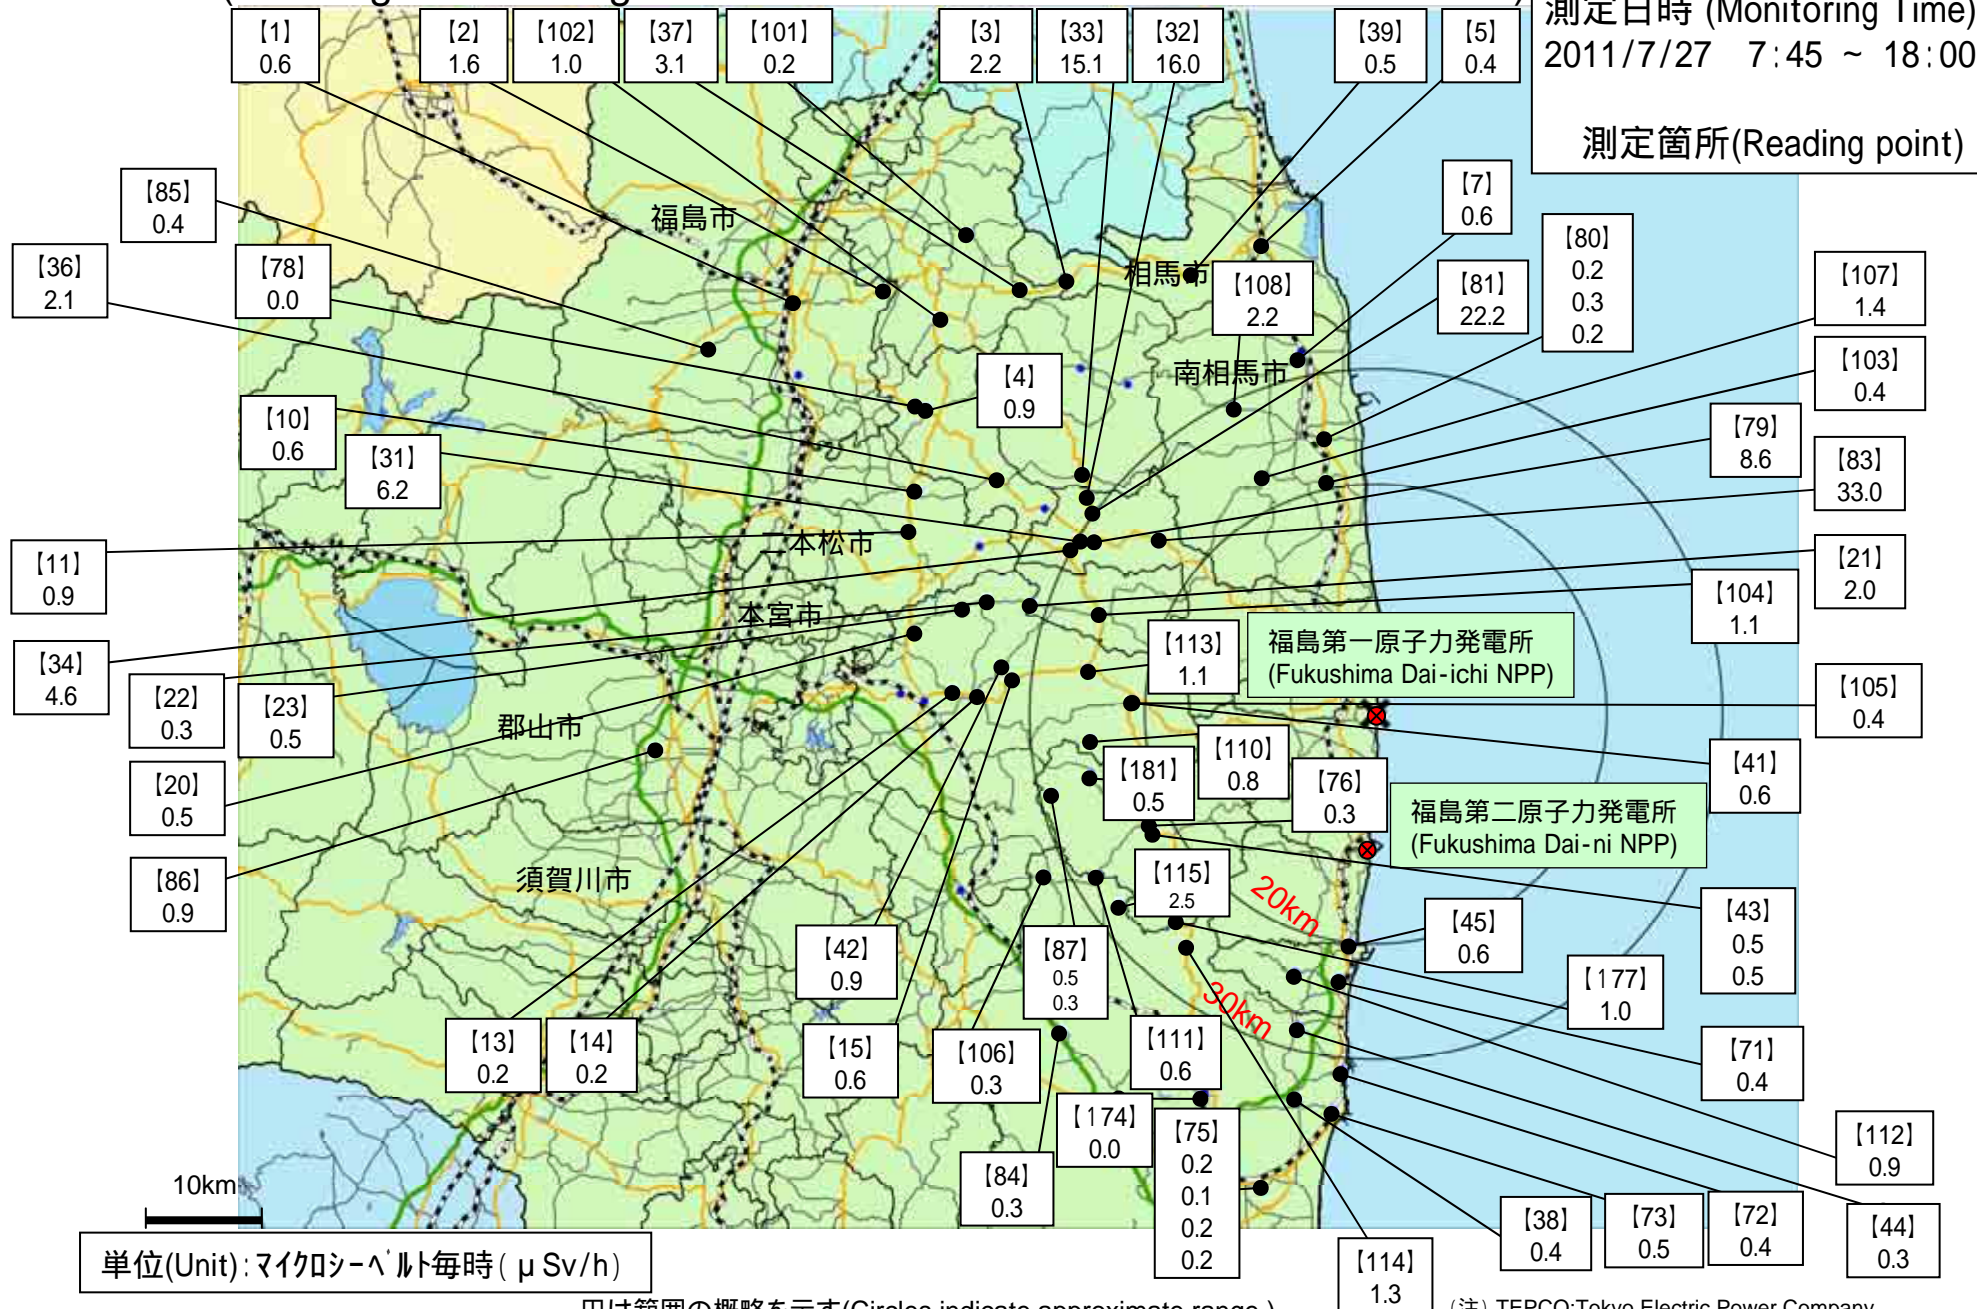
測定日時 (Monitoring Time)
2011/7/27 7:45 ~ 18:00

測定箇所(Reading point)

【1】 0.6
【2】 1.6
【102】 1.0
【37】 3.1
【101】 0.2
【3】 2.2
【33】 15.1
【32】 16.0
【39】 0.5
【5】 0.4
【85】 0.4
【36】 2.1
【78】 0.0
【7】 0.6
【80】 0.2 0.3 0.2
【81】 22.2
【108】 2.2
【107】 1.4
【103】 0.4
【4】 0.9
【10】 0.6
【31】 6.2
【79】 8.6
【83】 33.0
【11】 0.9
【21】 2.0
【104】 1.1
【34】 4.6
【22】 0.3
【23】 0.5
【113】 1.1
福島第一原子力発電所 (Fukushima Dai-ichi NPP)
【105】 0.4
【20】 0.5
【110】 0.8
【181】 0.5
【76】 0.3
【41】 0.6
福島第二原子力発電所 (Fukushima Dai-ni NPP)
【86】 0.9
【115】 2.5
【43】 0.5 0.5
【45】 0.6
【42】 0.9
【87】 0.5 0.3
【177】 1.0
【71】 0.4
【13】 0.2
【14】 0.2
【15】 0.6
【106】 0.3
【111】 0.6
【112】 0.9
【174】 0.0
【75】 0.2 0.1 0.2 0.2
【84】 0.3
【38】 0.4
【73】 0.5
【72】 0.4
【44】 0.3
【114】 1.3

福島市
相馬市
南相馬市
二本松市
本宮市
郡山市
須賀川市
20km
30km
10km

単位(Unit):マイクロシーベルト毎時(μSv/h)
円は範囲の概略を示す(Circles indicate approximate range.)
(注) TEPCO:Tokyo Electric Power Company